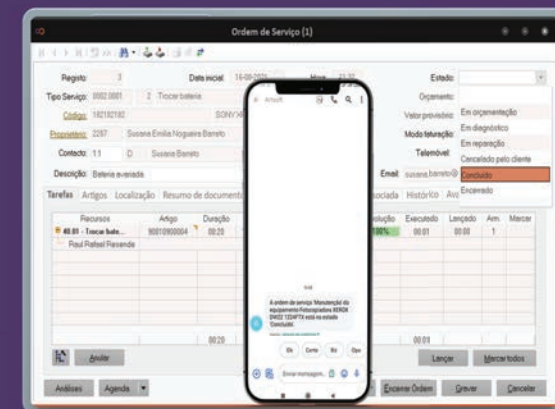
Ordem de Serviço (1)

Registo 3
Data inicial 16-09-2021
Hora 21:32
Estado
Tipo Serviço 0002.0001 2 Trocar bateria
Orçamento
Código 182182182 SONY
Valor previsto
Proprietário 2287 Susana Emília Nogueira Barreto
Modo faturação
Contacto 1.1 D Susana Barreto
Telemóvel
Descrição Bateria avariada
Email susana.barreto@
Em orçamentação
Em diagnóstico
Em reparação
Cancelado pelo cliente
Concluído
Encerrado

Tarefas Artigos Localização Resumo de documentos
ociada Histórico Av

| Recursos | Artigo | Duração | | Evolução | Executado | Lançado | Arm. | Marcar |
|---|---|---|---|---|---|---|---|---|
| 40.01 - Trocar bate... | 90010900004 | 00:20 | | 100% | 00:01 | 00:00 | 1 | |
| Raul Rafael Resende | | | | | | | | |

00:20
00:01

Anular
Lançar
Marcar todos

Análises
Agenda
Encerrar Ordem
Gravar
Cancelar

Artsoft

A ordem de serviço 'Manutenção do equipamento Fotocopiadora XEROX D1422 1234PTX está no estado 'Concluído'.

Ok
Certo
Sim
Obga

Enviar mensagem...